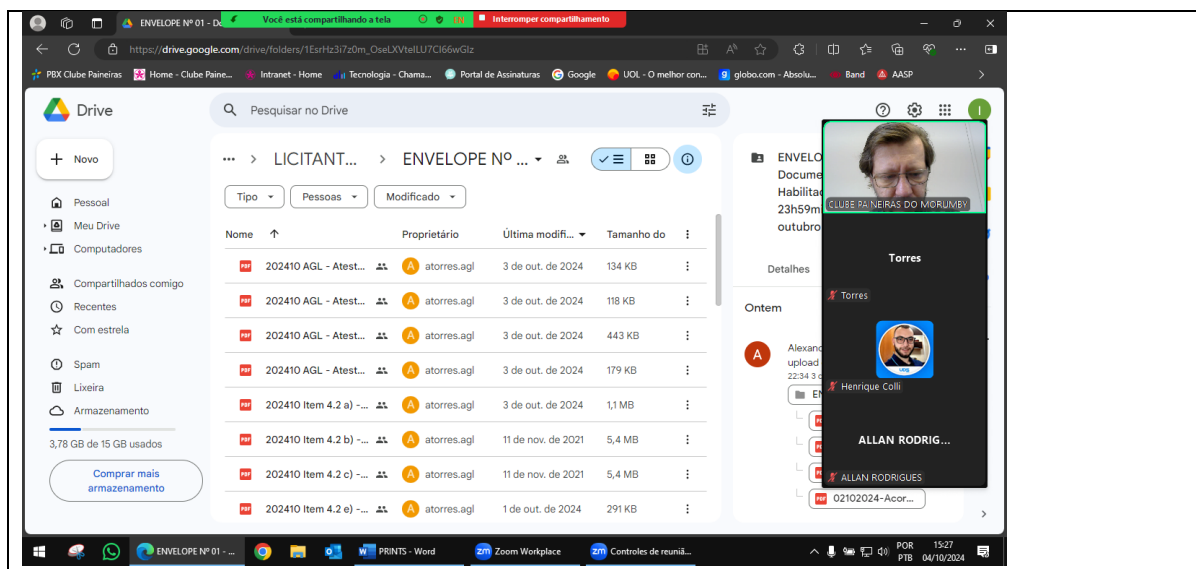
ENVELOPE Nº 01 - De
Você está compartilhando a tela
Interromper compartilhamento
https://drive.google.com/drive/folders/1EsrHz3i7z0m_OseLXVteILU7CI66wGlz
PBX Clube Paineiras | Home - Clube Paine... | Intranet - Home | Tecnologia - Chama... | Portal de Assinaturas | Google | UOL - O melhor con... | globo.com - Absolu... | Band | AASP

Drive
Pesquisar no Drive
Novo
Pessoal
Meu Drive
Computadores
Compartilhados comigo
Recentes
Com estrela
Spam
Lixeira
Armazenamento
3,78 GB de 15 GB usados
Comprar mais armazenamento

... > LICITANT... > ENVELOPE Nº ...
Tipo | Pessoas | Modificado

| Nome | Proprietário | Última modifi... | Tamanho do |
|---|---|---|---|
| 202410 AGL - Atest... | atorres.agl | 3 de out. de 2024 | 134 KB |
| 202410 AGL - Atest... | atorres.agl | 3 de out. de 2024 | 118 KB |
| 202410 AGL - Atest... | atorres.agl | 3 de out. de 2024 | 443 KB |
| 202410 AGL - Atest... | atorres.agl | 3 de out. de 2024 | 179 KB |
| 202410 Item 4.2 a) -... | atorres.agl | 3 de out. de 2024 | 1,1 MB |
| 202410 Item 4.2 b) -... | atorres.agl | 11 de nov. de 2021 | 5,4 MB |
| 202410 Item 4.2 c) -... | atorres.agl | 11 de nov. de 2021 | 5,4 MB |
| 202410 Item 4.2 e) -... | atorres.agl | 1 de out. de 2024 | 291 KB |

ENVELO
Docume
Habilitac
23h59m
outubro
Detalhes
Ontem
Alexand
upload
22:34 3 d
EN
02102024-Acor...

CLUBE PAINEIRAS DO MORUMBY
Torres
Torres
Henrique Colli
ALLAN RODRIG...
ALLAN RODRIGUES

ENVELOPE Nº 01 - ...
PRINTS - Word
Zoom Workplace
Controles de reuniã...
POR PTB
15:27 04/10/2024